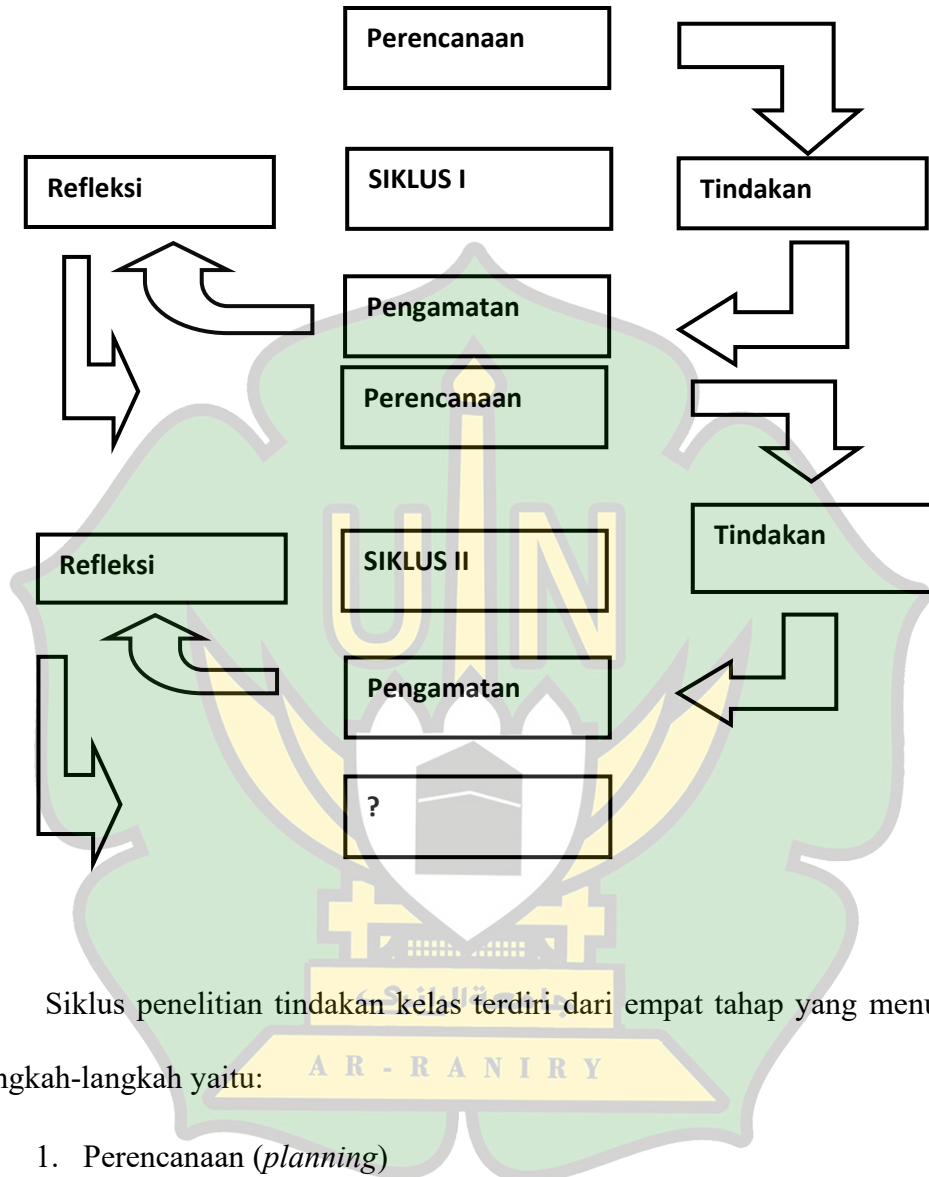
Perencanaan

Refleksi

SIKLUS I

Tindakan

Pengamatan

Perencanaan

Tindakan

Refleksi

SIKLUS II

Pengamatan

?

AR-RANIRY

Siklus penelitian tindakan kelas terdiri dari empat tahap yang menu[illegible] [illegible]ngkah-langkah yaitu:

1. Perencanaan (*planning*)